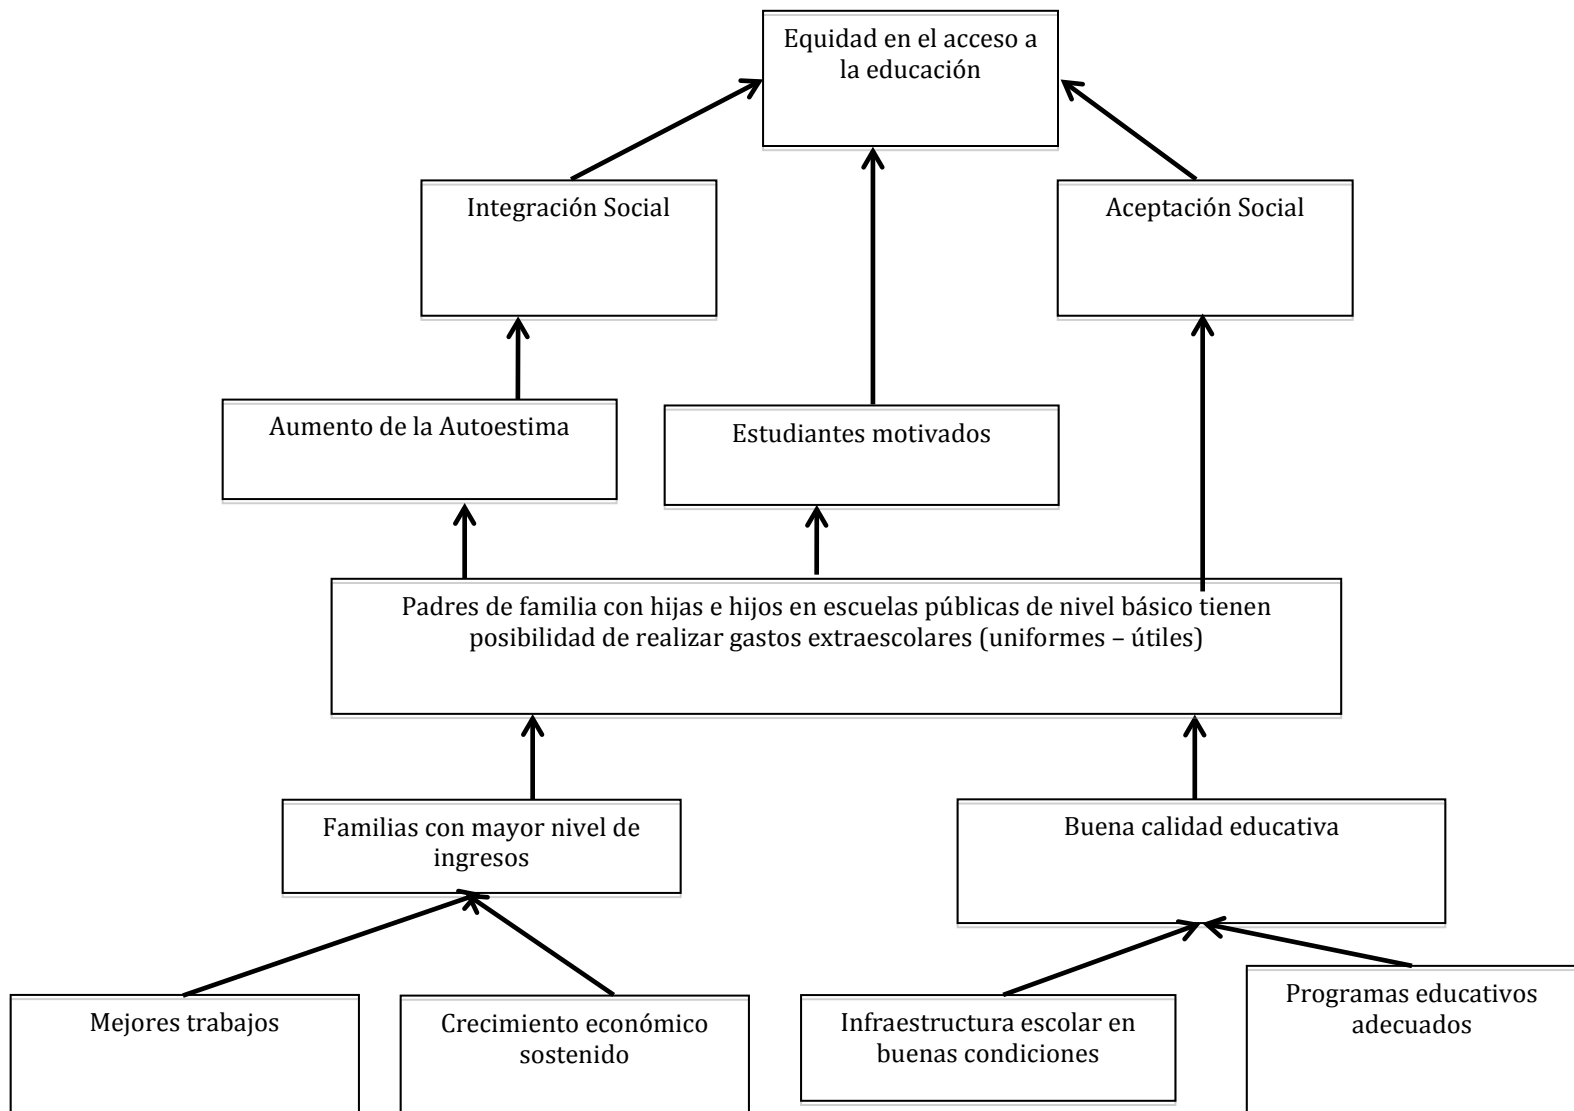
Equidad en el acceso a la educación

Integración Social

Aceptación Social

Aumento de la Autoestima

Estudiantes motivados

Padres de familia con hijas e hijos en escuelas públicas de nivel básico tienen posibilidad de realizar gastos extraescolares (uniformes – útiles)

Familias con mayor nivel de ingresos

Buena calidad educativa

Mejores trabajos

Crecimiento económico sostenido

Infraestructura escolar en buenas condiciones

Programas educativos adecuados